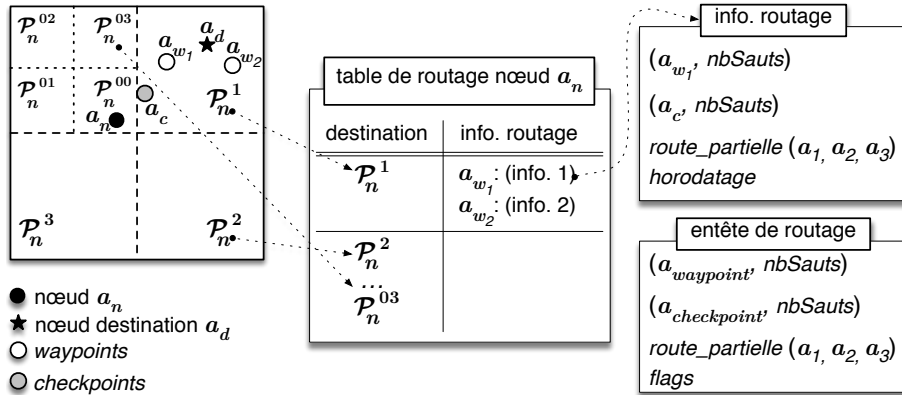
$\mathcal{P}_n^{02}$ $\mathcal{P}_n^{03}$ $a_d$ $a_{w_1}$ $a_{w_2}$

$\mathcal{P}_n^{01}$ $\mathcal{P}_n^{00}$ $a_n$ $a_c$ $\mathcal{P}_n^1$

$\mathcal{P}_n^3$ $\mathcal{P}_n^2$

nœud $a_n$

nœud destination $a_d$

*waypoints*

*checkpoints*

table de routage nœud $a_n$

| destination | info. routage |
|---|---|
| $\mathcal{P}_n^1$ | $a_{w_1}$: (info. 1) $a_{w_2}$: (info. 2) |
| $\mathcal{P}_n^2$ ... $\mathcal{P}_n^{03}$ | |

info. routage

($a_{w_1}$, *nbSauts*)

($a_c$, *nbSauts*)

*route_partielle* ($a_1$, $a_2$, $a_3$)

*horodatage*

entête de routage

($a_{waypoint}$, *nbSauts*)

($a_{checkpoint}$, *nbSauts*)

*route_partielle* ($a_1$, $a_2$, $a_3$)

*flags*